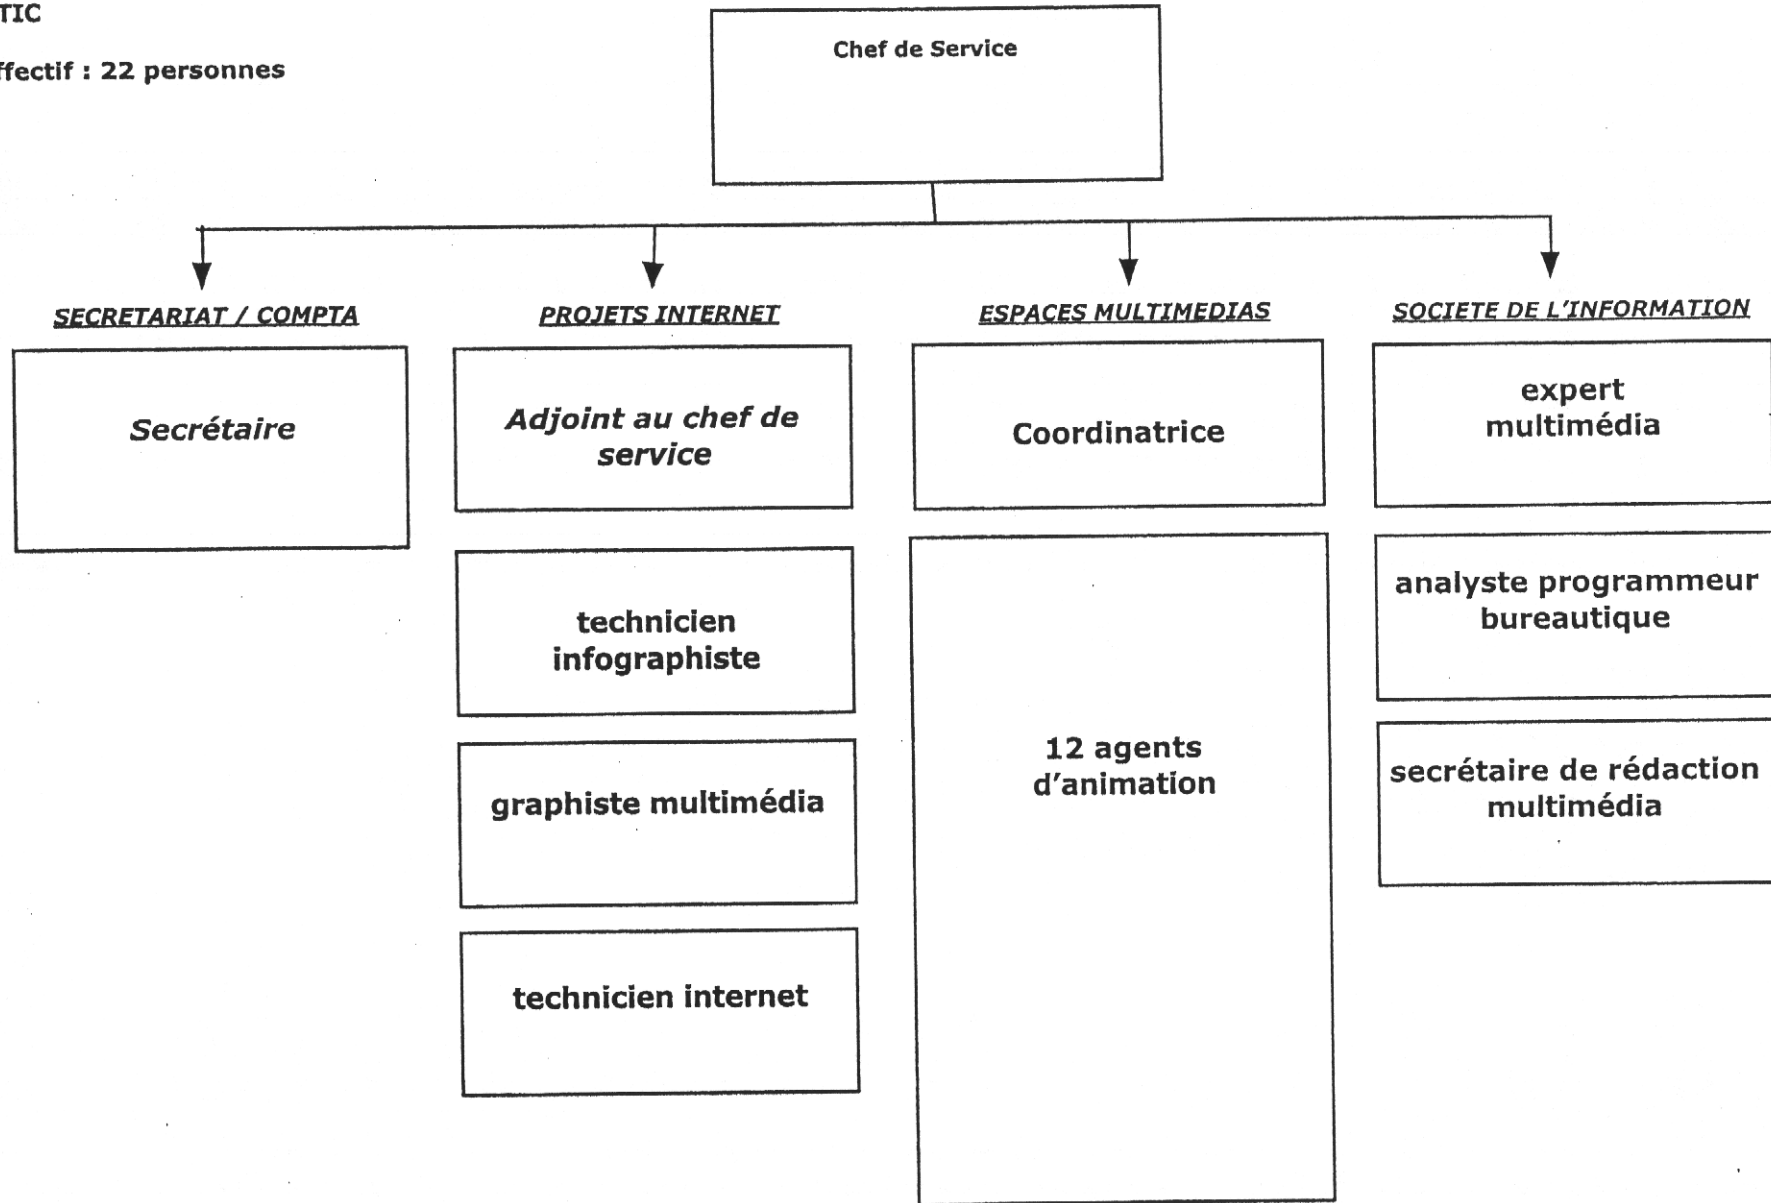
TIC

ffectif : 22 personnes

Chef de Service

SECRETARIAT / COMPTA

Secrétaire

PROJETS INTERNET

Adjoint au chef de service

technicien infographiste

graphiste multimédia

technicien internet

ESPACES MULTIMEDIAS

Coordinatrice

12 agents d'animation

SOCIETE DE L'INFORMATION

expert multimédia

analyste programmeur bureautique

secrétaire de rédaction multimédia